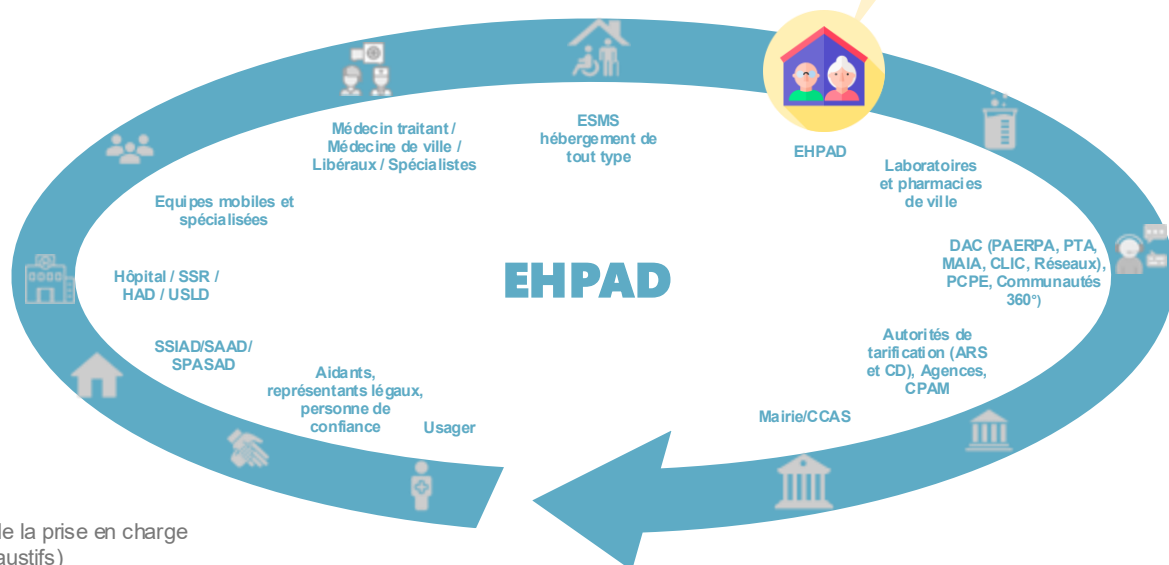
EHPAD

Médecin traitant / Médecine de ville / Libéraux / Spécialistes

ESMS hébergement de tout type

EHPAD

Laboratoires et pharmacies de ville

Equipes mobiles et spécialisées

Hôpital / SSR / HAD / USLD

DAC (PAERPA, PTA, MAIA, CLIC, Réseaux), PCPE, Communautés 360°)

SSIAD/SAAD/ SPASAD

Autorités de tarification (ARS et CD), Agences, CPAM

Aidants, représentants légaux, personne de confiance

Usager

Mairie/CCAS

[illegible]e la prise en charge
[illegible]austifs)